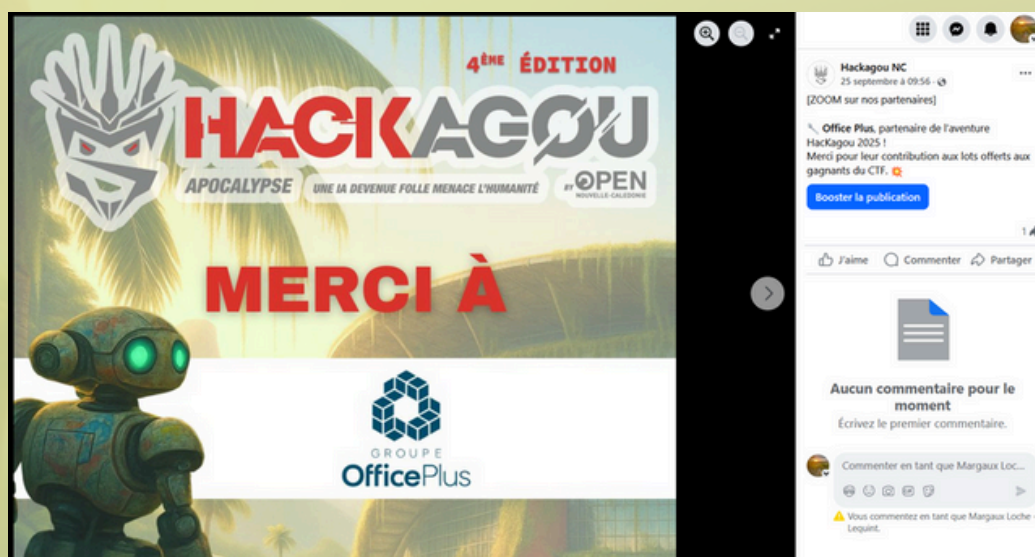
4ÈME ÉDITION

HACKAGOU

APOCALYPSE UNE IA DEVENUE FOLLE MENACE L'HUMANITÉ BY OPEN NOUVELLE-CALEDONIE

MERCI À

GROUPE OfficePlus

Hackagou NC
25 septembre à 09:56

[ZOOM sur nos partenaires]

Office Plus, partenaire de l'aventure HacKagou 2025 !
Merci pour leur contribution aux lots offerts aux gagnants du CTF.

Booster la publication

1

J'aime Commenter Partager

Aucun commentaire pour le moment
Écrivez le premier commentaire.

Commenter en tant que Margaux Loc...

Vous commentez en tant que Margaux Loche-Lequint.